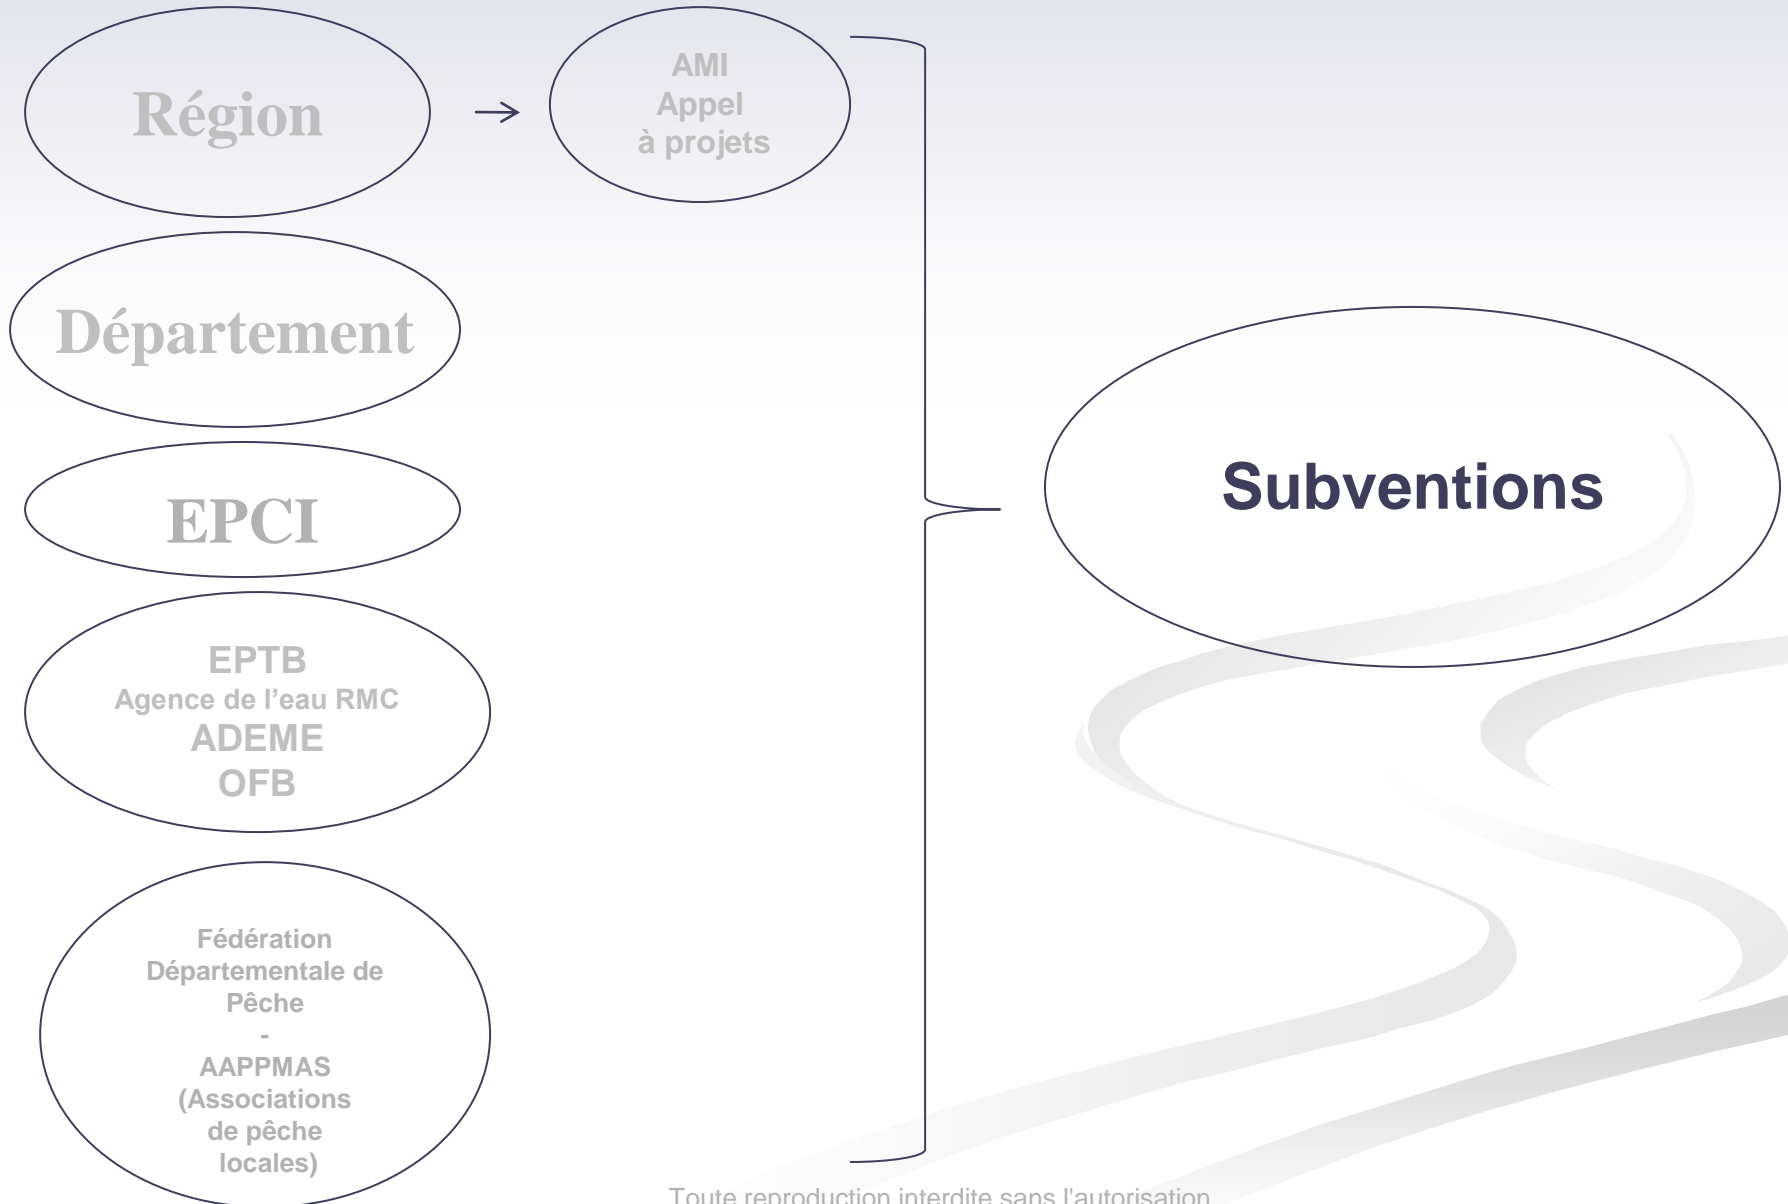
Région

AMI
Appel
à projets

Département

EPCI

EPTB
Agence de l'eau RMC
ADEME
OFB

Fédération Départementale de Pêche
-
AAPPMAS (Associations de pêche locales)

Subventions

Toute reproduction interdite sans l'autorisation